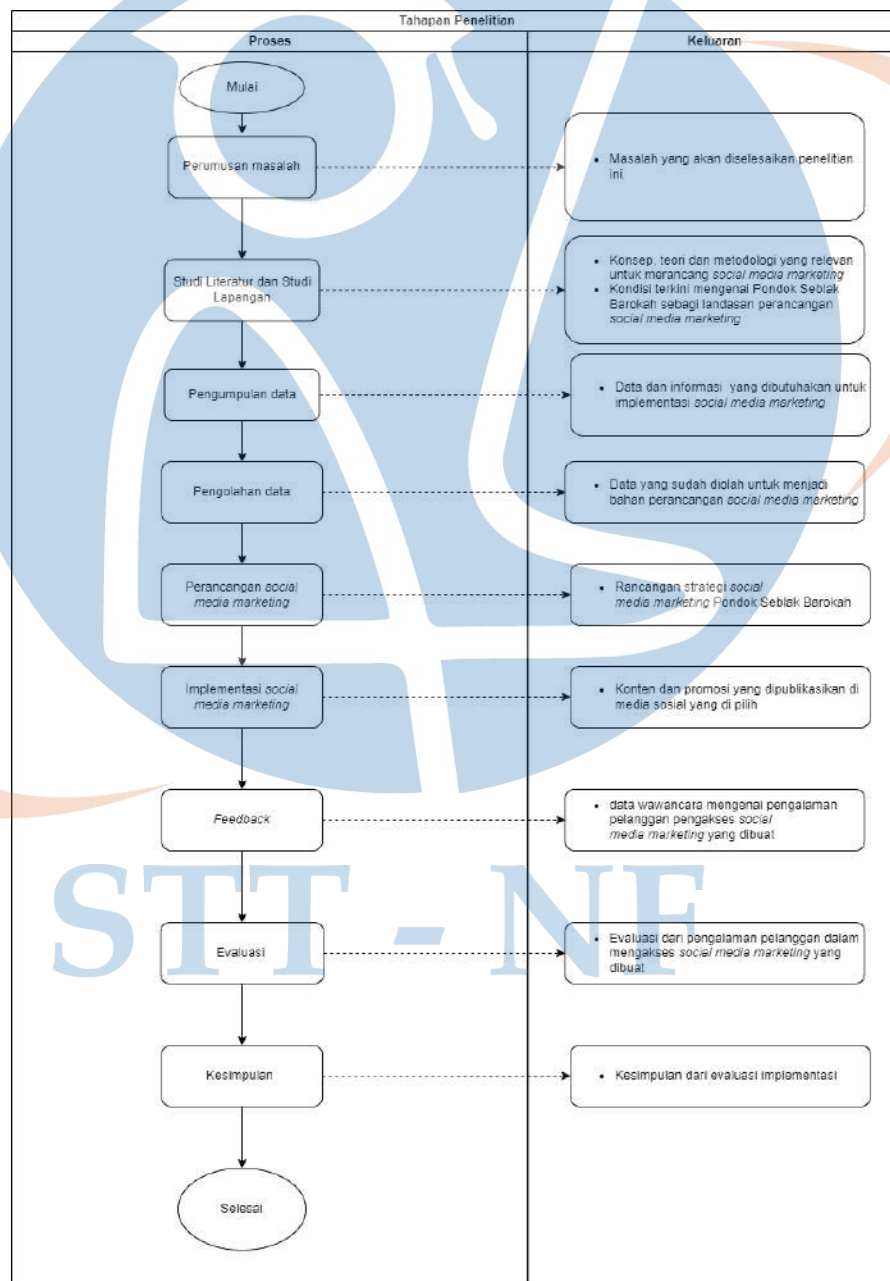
Tahapan Penelitian

Proses

Keluaran

Mulai

Perumusan masalah

• Masalah yang akan diselesaikan penelitian ini

Studi Literatur dan Studi Lapangan

• Konsep, teori dan metodologi yang relevan untuk merancang *social media marketing*
• Kondisi terkini mengenai Pondok Seblak Barokah sebagi landasan perancangan *social media marketing*

Pengumpulan data

• Data dan informasi yang dibutuhakan untuk implementasi *social media marketing*

Pengolahan data

• Data yang sudah diolah untuk menjadi bahan perancangan *social media marketing*

Perancangan *social media marketing*

• Rancangan strategi *social media marketing* Pondok Seblak Barokah

Implementasi *social media marketing*

• Konten dan promosi yang dipublikasikan di media sosial yang di pilih

*Feedback*

• data wawancara mengenai pengalaman pelanggan pengakses *social media marketing* yang dibuat

Evaluasi

• Evaluasi dari pengalaman pelanggan dalam mengakses *social media marketing* yang dibuat

Kesimpulan

• Kesimpulan dari evaluasi implementasi

Selesai

STT - NF